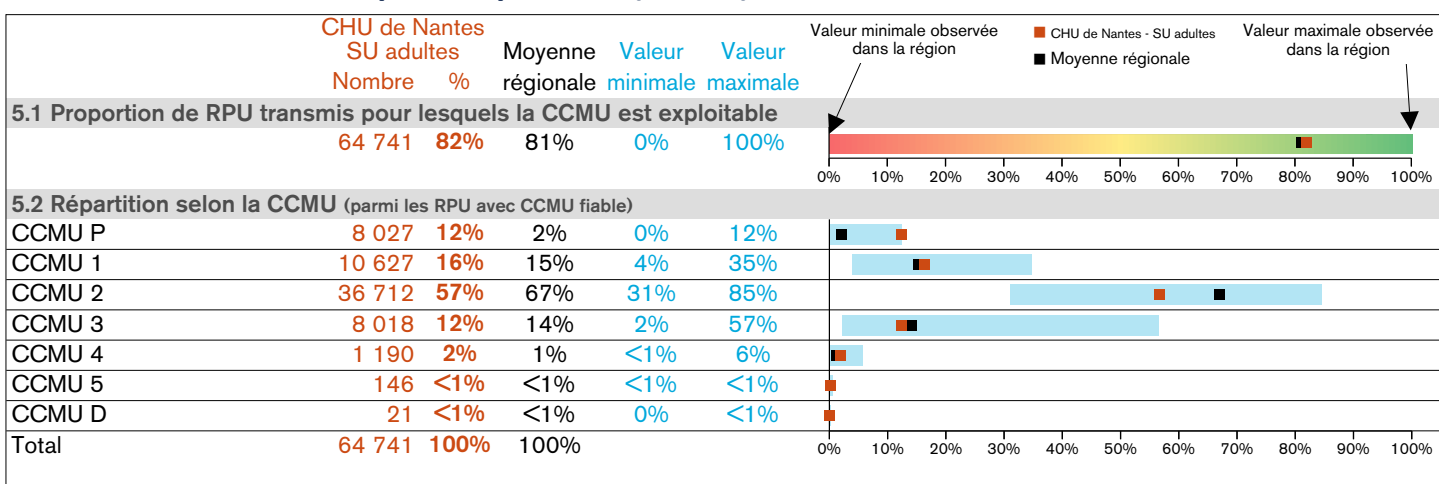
CHU de Nantes SU adultes

| | Nombre | % | Moyenne régionale | Valeur minimale | Valeur maximale |
|---|---|---|---|---|---|
| **5.1 Proportion de RPU transmis pour lesquels la CCMU est exploitable** | | | | | |
| | 64 741 | **82%** | 81% | 0% | 100% |
| **5.2 Répartition selon la CCMU** (parmi les RPU avec CCMU fiable) | | | | | |
| CCMU P | 8 027 | **12%** | 2% | 0% | 12% |
| CCMU 1 | 10 627 | **16%** | 15% | 4% | 35% |
| CCMU 2 | 36 712 | **57%** | 67% | 31% | 85% |
| CCMU 3 | 8 018 | **12%** | 14% | 2% | 57% |
| CCMU 4 | 1 190 | **2%** | 1% | <1% | 6% |
| CCMU 5 | 146 | **<1%** | <1% | <1% | <1% |
| CCMU D | 21 | **<1%** | <1% | 0% | <1% |
| Total | 64 741 | **100%** | 100% | | |

Valeur minimale observée dans la région

CHU de Nantes - SU adultes

Moyenne régionale

Valeur maximale observée dans la région

0% 10% 20% 30% 40% 50% 60% 70% 80% 90% 100%

0% 10% 20% 30% 40% 50% 60% 70% 80% 90% 100%